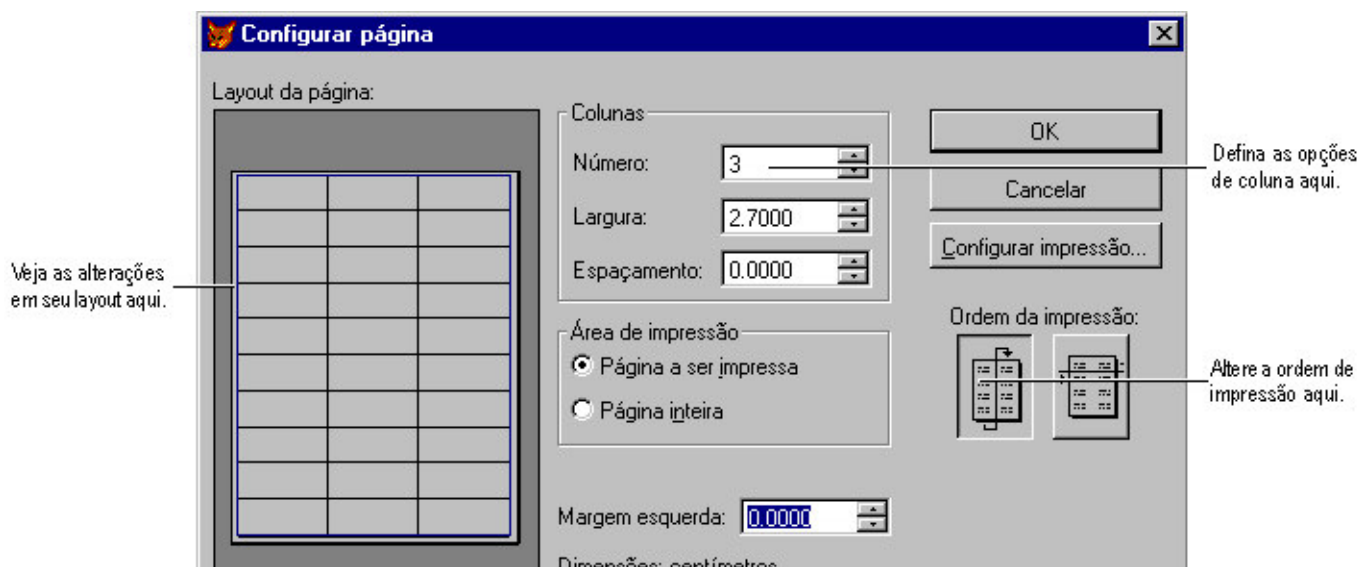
Configurar página

Layout da página:

Colunas
Número: 3
Largura: 2.7000
Espaçamento: 0.0000

Área de impressão
Página a ser impressa
Página inteira

Margem esquerda: 0.0000

Dimensões: centímetros

OK
Cancelar
Configurar impressão...

Ordem da impressão:

Defina as opções de coluna aqui.

Veja as alterações em seu layout aqui.

Altere a ordem de impressão aqui.